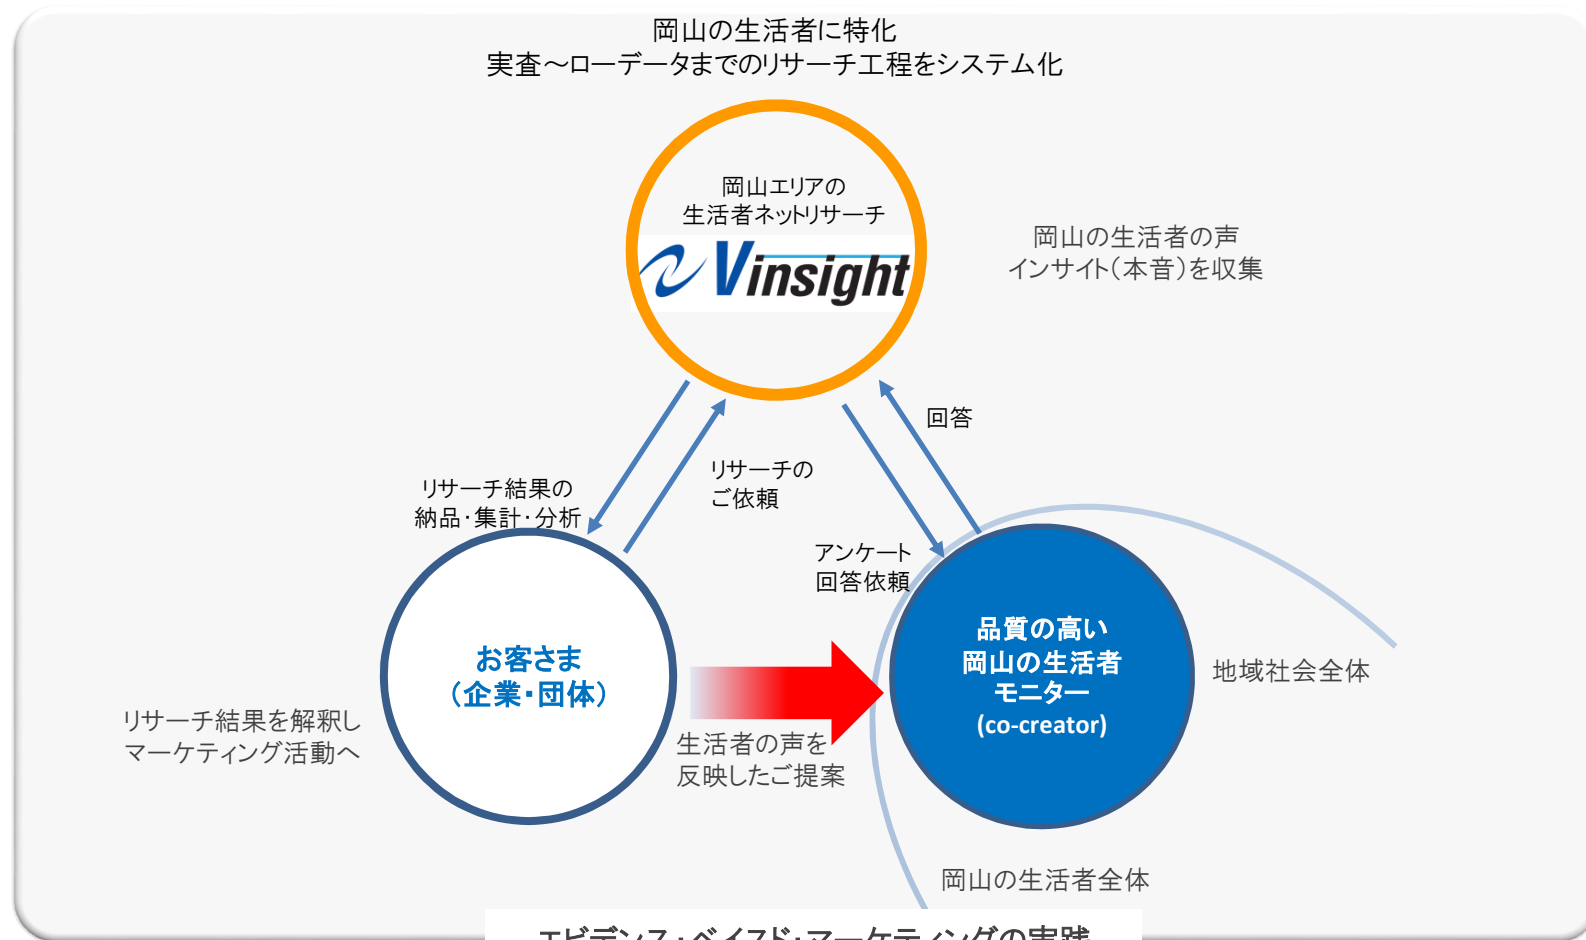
岡山の生活者に特化
実査～ローデータまでのリサーチ工程をシステム化

岡山エリアの
生活者ネットリサーチ
Vinsight

岡山の生活者の声
インサイト(本音)を収集

回答

リサーチの
ご依頼

リサーチ結果の
納品･集計･分析

アンケート
回答依頼

品質の高い
岡山の生活者
モニター
(co-creator)

地域社会全体

お客さま
(企業･団体)

リサーチ結果を解釈し
マーケティング活動へ

生活者の声を
反映したご提案

岡山の生活者全体

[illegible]